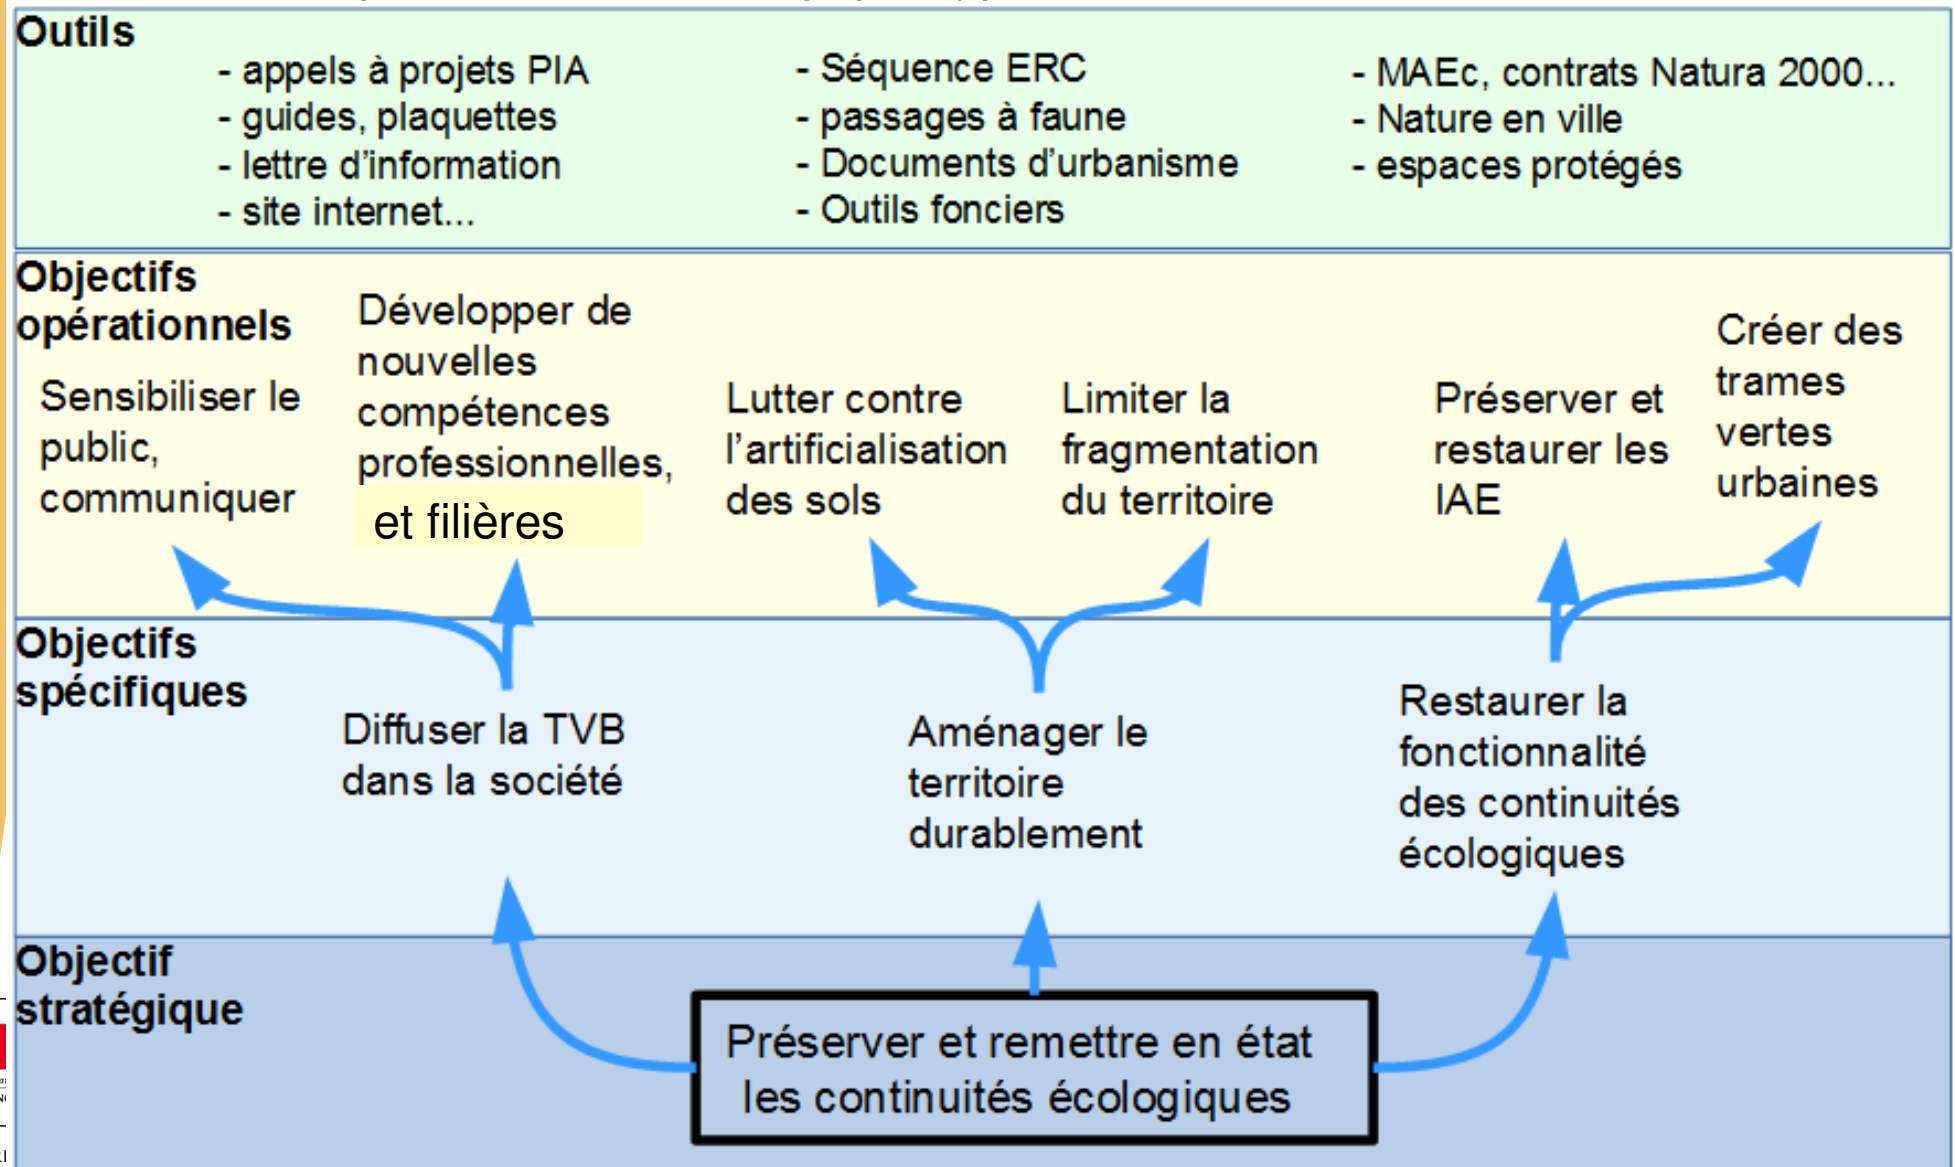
Outils

- appels à projets PIA
- guides, plaquettes
- lettre d'information
- site internet...

- Séquence ERC
- passages à faune
- Documents d'urbanisme
- Outils fonciers

- MAEc, contrats Natura 2000...
- Nature en ville
- espaces protégés

Objectifs opérationnels

Sensibiliser le public, communiquer

Développer de nouvelles compétences professionnelles, et filières

Lutter contre l'artificialisation des sols

Limiter la fragmentation du territoire

Préserver et restaurer les IAE

Créer des trames vertes urbaines

Objectifs spécifiques

Diffuser la TVB dans la société

Aménager le territoire durablement

Restaurer la fonctionnalité des continuités écologiques

Objectif stratégique

Préserver et remettre en état les continuités écologiques